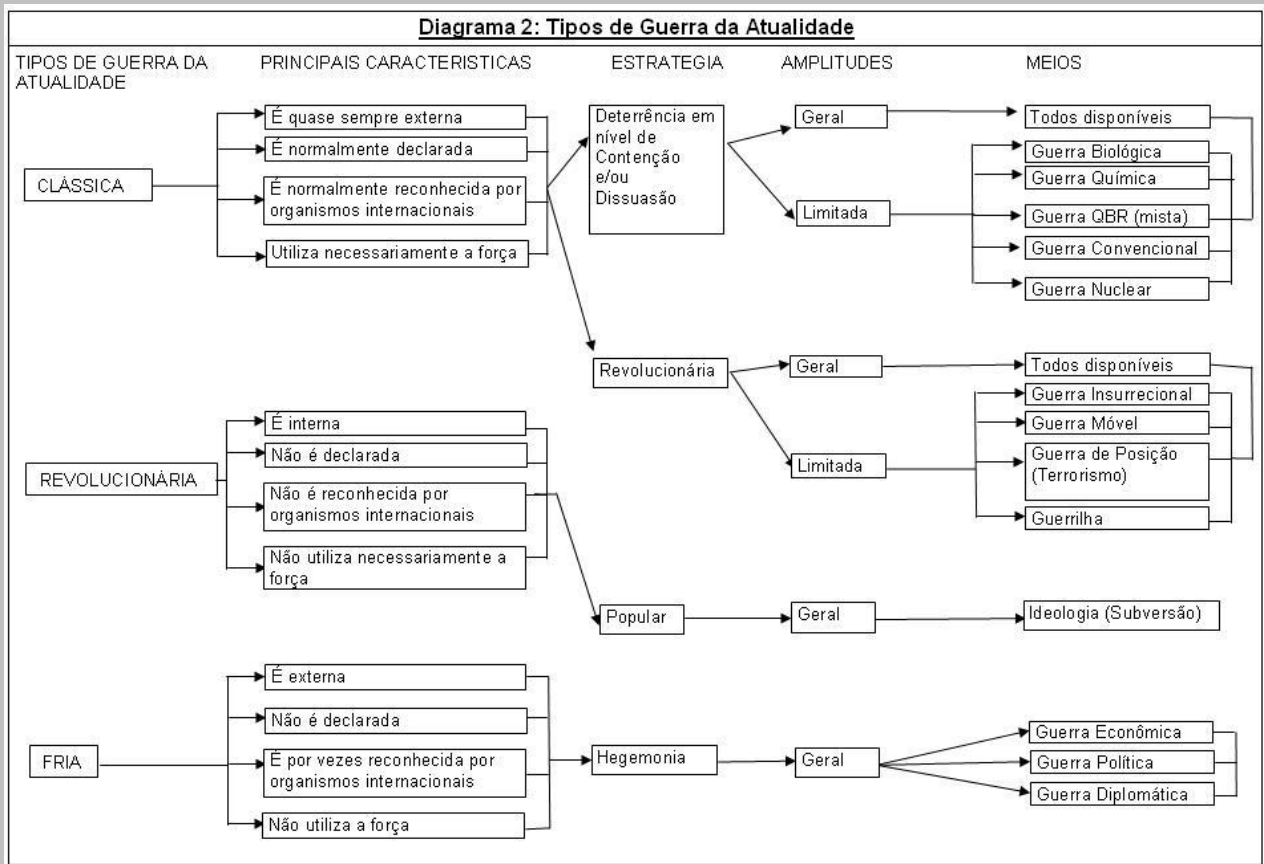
Diagrama 2: Tipos de Guerra da Atualidade

TIPOS DE GUERRA DA ATUALIDADE

PRINCIPAIS CARACTERISTICAS

ESTRATEGIA

AMPLITUDES

MEIOS

CLÁSSICA

É quase sempre externa

É normalmente declarada

É normalmente reconhecida por organismos internacionais

Utiliza necessariamente a força

Deterrência em nível de Contenção e/ou Dissuasão

Geral

Limitada

Todos disponíveis

Guerra Biológica

Guerra Química

Guerra QBR (mista)

Guerra Convencional

Guerra Nuclear

Revolucionária

Geral

Limitada

Todos disponíveis

Guerra Insurrecional

Guerra Móvel

Guerra de Posição (Terrorismo)

Guerrilha

REVOLUCIONÁRIA

É interna

Não é declarada

Não é reconhecida por organismos internacionais

Não utiliza necessariamente a força

Popular

Geral

Ideologia (Subversão)

FRIA

É externa

Não é declarada

É por vezes reconhecida por organismos internacionais

Não utiliza a força

Hegemonia

Geral

Guerra Econômica

Guerra Política

Guerra Diplomática